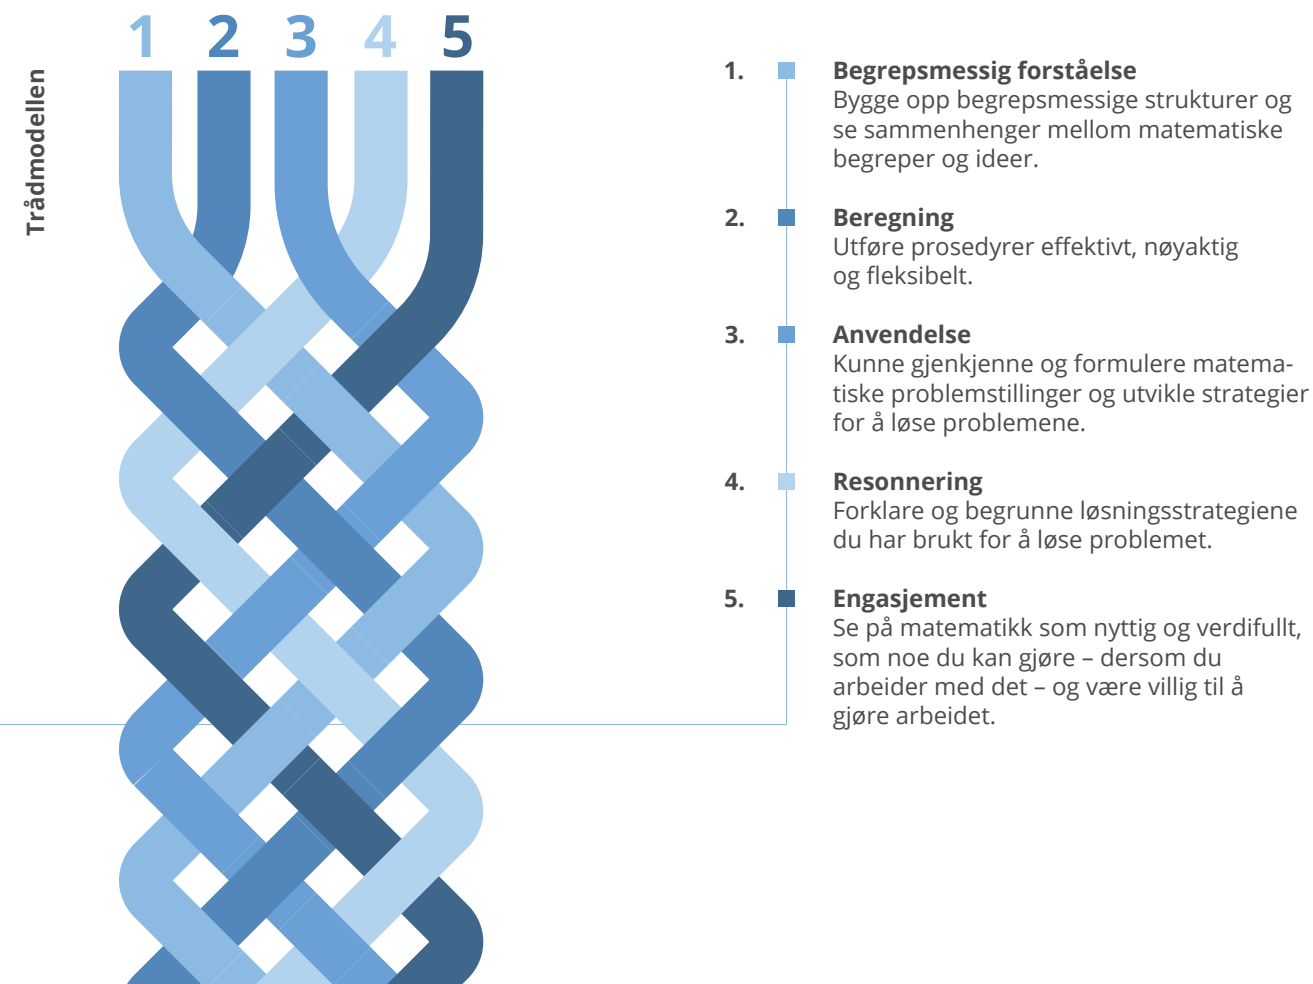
Trådmodellen

1 2 3 4 5

1. **Begrepsmessig forståelse**
Bygge opp begrepsmessige strukturer og se sammenhenger mellom matematiske begreper og ideer.

2. **Beregning**
Utføre prosedyrer effektivt, nøyaktig og fleksibelt.

3. **Anvendelse**
Kunne gjenkjenne og formulere matematiske problemstillinger og utvikle strategier for å løse problemene.

4. **Resonnering**
Forklare og begrunne løsningsstrategiene du har brukt for å løse problemet.

5. **Engasjement**
Se på matematikk som nyttig og verdifullt, som noe du kan gjøre – dersom du arbeider med det – og være villig til å gjøre arbeidet.